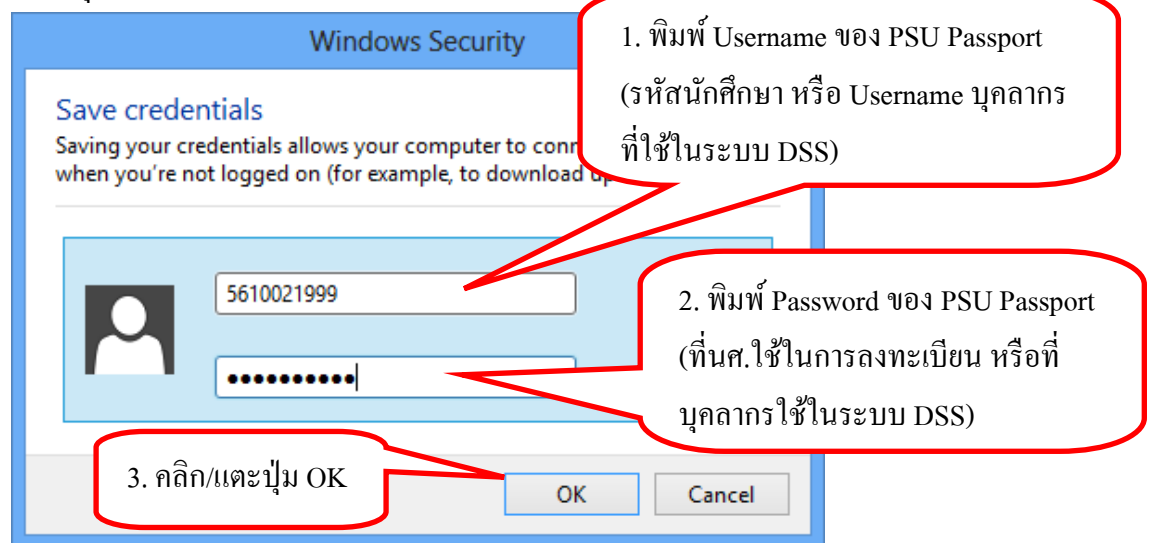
Windows Security

1. พิมพ์ Username ของ PSU Passport (รหัสนักศึกษา หรือ Username บุคลากร ที่ใช้ในระบบ DSS)

Save credentials

Saving your credentials allows your computer to conn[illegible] when you're not logged on (for example, to download u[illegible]

5610021999

••••••••••

2. พิมพ์ Password ของ PSU Passport (ที่นศ.ใช้ในการลงทะเบียน หรือที่บุคลากรใช้ในระบบ DSS)

3. คลิก/แตะปุ่ม OK

OK

Cancel